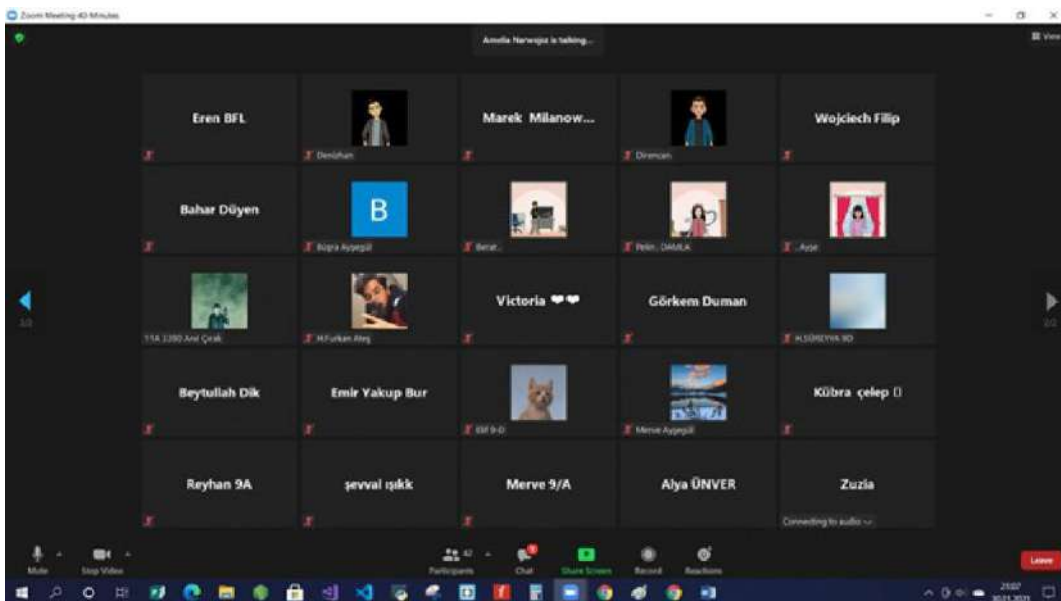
Zoom Meeting 40-Minutes

Amelia Narwojsz is talking...

View

Eren BFL

Denizhan

Marek Milanow...

Direncan

Wojciech Filip

Bahar Düyen

B

Büşra Ayşegül

Berat

Pelin DAMLA

Ayşe

11A 2380 Anıl Çırak

M.Furkan Ateş

Victoria ❤❤

Görkem Duman

H.SÜREYYA 9D

Beytullah Dik

Emir Yakup Bur

Elif 9-D

Merve Ayşegül

Kübra çelep

Reyhan 9A

şevval ışıkk

Merve 9/A

Alya ÜNVER

Zuzia

Connecting to audio

1/2

2/2

Mute

Stop Video

Participants 42

Chat

Share Screen

Record

Reactions

Leave

21:07
30.11.2021